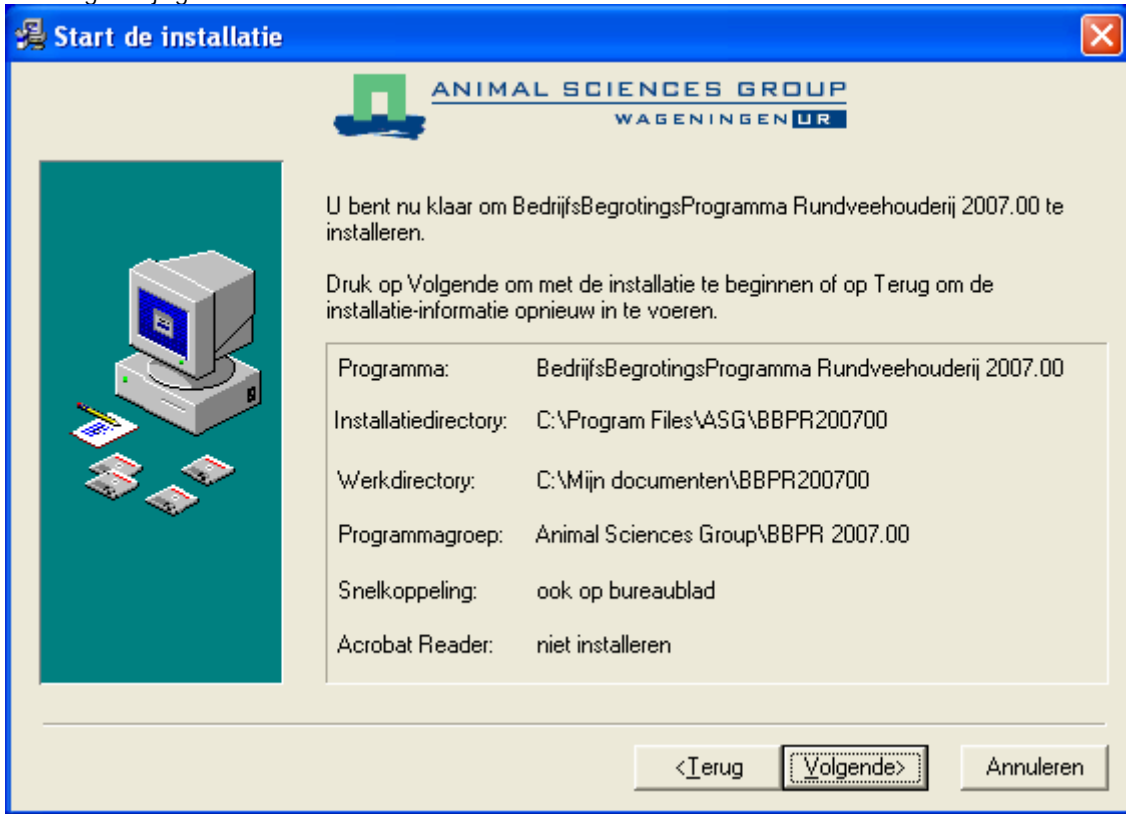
Start de installatie

ANIMAL SCIENCES GROUP
WAGENINGEN UR

U bent nu klaar om BedrijfsBegrotingsProgramma Rundveehouderij 2007.00 te installeren.

Druk op Volgende om met de installatie te beginnen of op Terug om de installatie-informatie opnieuw in te voeren.

| | |
|---|---|
| Programma: | BedrijfsBegrotingsProgramma Rundveehouderij 2007.00 |
| Installatiedirectory: | C:\Program Files\ASG\BBPR200700 |
| Werkdirectory: | C:\Mijn documenten\BBPR200700 |
| Programmagroep: | Animal Sciences Group\BBPR 2007.00 |
| Snelkoppeling: | ook op bureaublad |
| Acrobat Reader: | niet installeren |

<Terug
Volgende>
Annuleren